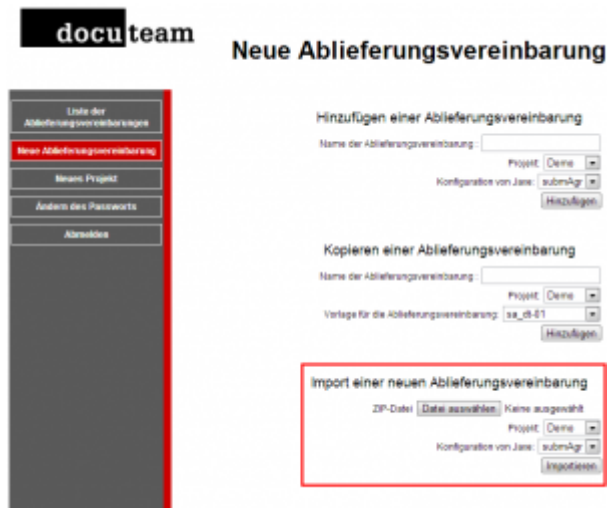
docuteam

Neue Ablieferungsvereinbarung

Liste der Ablieferungsvereinbarungen

Neue Ablieferungsvereinbarung

Neues Projekt

Ändern des Passworts

Abmelden

Hinzufügen einer Ablieferungsvereinbarung

Name der Ablieferungsvereinbarung :

Projekt: Demo

Konfiguration von Jane: submAgr

Hinzufügen

Kopieren einer Ablieferungsvereinbarung

Name der Ablieferungsvereinbarung :

Projekt: Demo

Vorlage für die Ablieferungsvereinbarung: sa_dt-01

Hinzufügen

Import einer neuen Ablieferungsvereinbarung

ZIP-Datei: Datei auswählen Keine ausgewählt

Projekt: Demo

Konfiguration von Jane: submAgr

Importieren